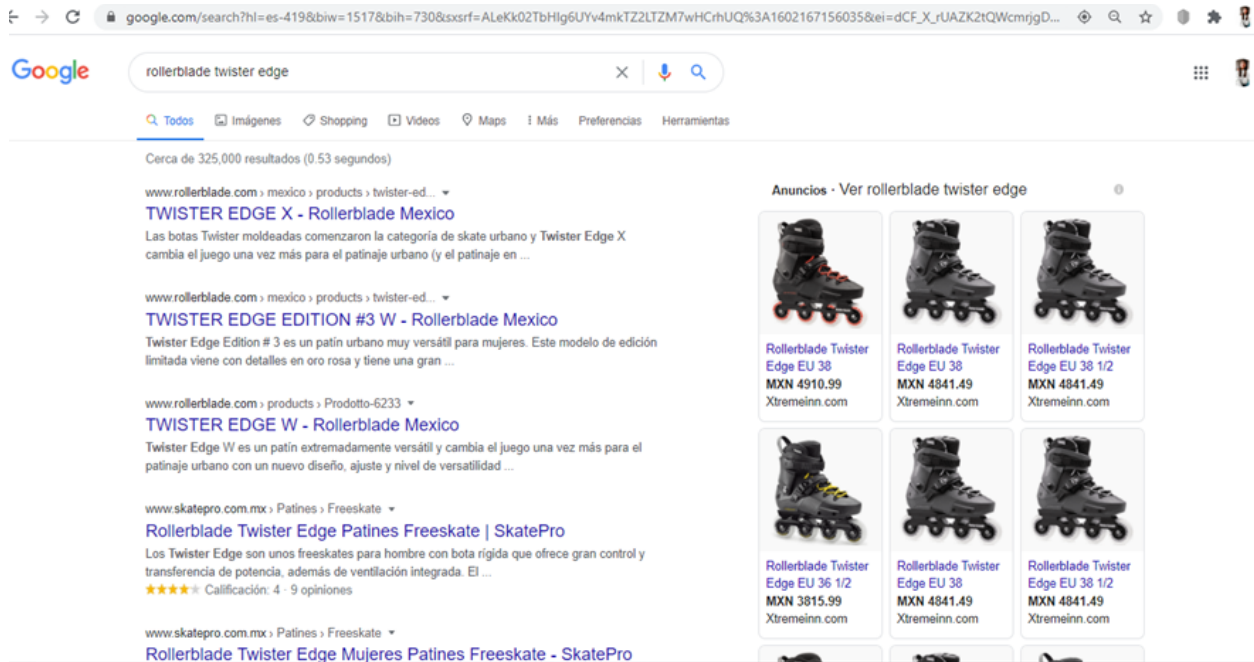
google.com/search?hl=es-419&biw=1517&bih=730&sxsrf=ALeKk02TbHlg6UYv4mkTZ2LTZM7wHCrhUQ%3A1602167156035&ei=dCF_X_rUAZK2tQWcmrjgD...

Google

rollerblade twister edge

Todos Imágenes Shopping Videos Maps Más Preferencias Herramientas

Cerca de 325,000 resultados (0.53 segundos)

www.rollerblade.com › mexico › products › twister-ed...
TWISTER EDGE X - Rollerblade Mexico
Las botas Twister moldeadas comenzaron la categoría de skate urbano y Twister Edge X cambia el juego una vez más para el patinaje urbano (y el patinaje en ...

www.rollerblade.com › mexico › products › twister-ed...
TWISTER EDGE EDITION #3 W - Rollerblade Mexico
Twister Edge Edition # 3 es un patín urbano muy versátil para mujeres. Este modelo de edición limitada viene con detalles en oro rosa y tiene una gran ...

www.rollerblade.com › products › Prodotto-6233
TWISTER EDGE W - Rollerblade Mexico
Twister Edge W es un patín extremadamente versátil y cambia el juego una vez más para el patinaje urbano con un nuevo diseño, ajuste y nivel de versatilidad ...

www.skatepro.com.mx › Patines › Freeskate
Rollerblade Twister Edge Patines Freeskate | SkatePro
Los Twister Edge son unos freeskates para hombre con bota rígida que ofrece gran control y transferencia de potencia, además de ventilación integrada. El ...
★★★★★ Calificación: 4 · 9 opiniones

www.skatepro.com.mx › Patines › Freeskate
Rollerblade Twister Edge Mujeres Patines Freeskate - SkatePro

Anuncios · Ver rollerblade twister edge

Rollerblade Twister Edge EU 38
MXN 4910.99
Xtremeinn.com

Rollerblade Twister Edge EU 38
MXN 4841.49
Xtremeinn.com

Rollerblade Twister Edge EU 38 1/2
MXN 4841.49
Xtremeinn.com

Rollerblade Twister Edge EU 36 1/2
MXN 3815.99
Xtremeinn.com

Rollerblade Twister Edge EU 38
MXN 4841.49
Xtremeinn.com

Rollerblade Twister Edge EU 38 1/2
MXN 4841.49
Xtremeinn.com